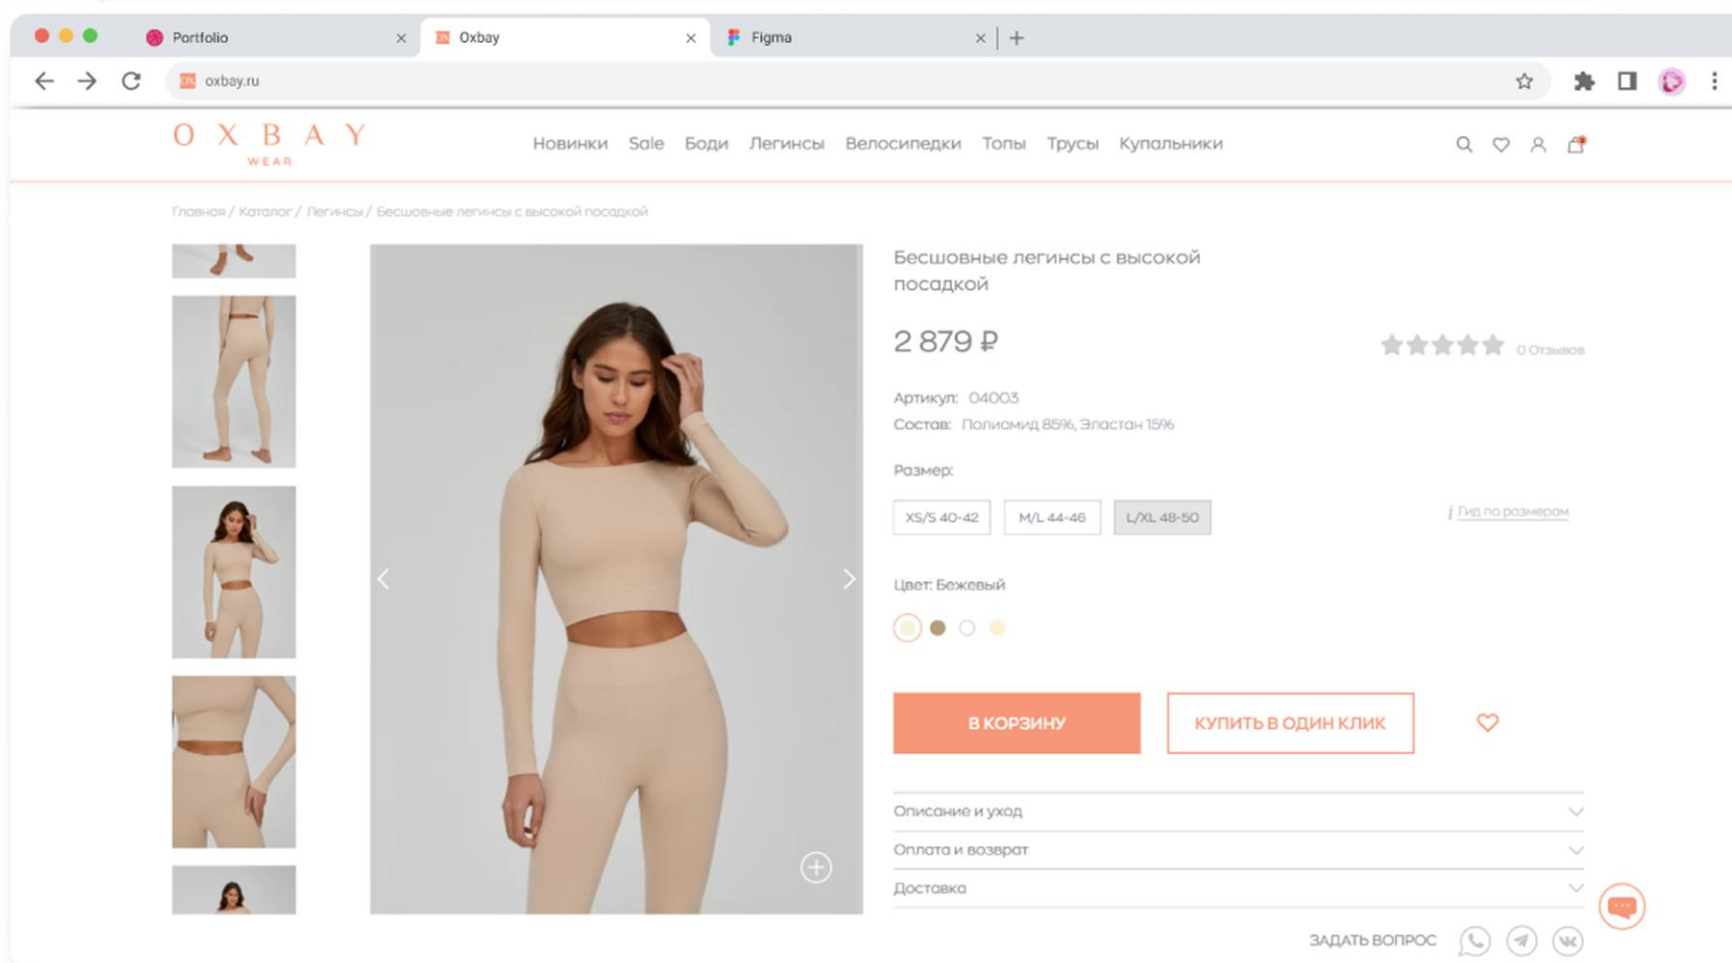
Portfolio
Oxbay
Figma
oxbay.ru

OXBAY
WEAR

Новинки Sale Боди Легинсы Велосипедки Топы Трусы Купальники

Главная / Каталог / Легинсы / Бесшовные легинсы с высокой посадкой

Бесшовные легинсы с высокой посадкой

2 879 ₽

0 Отзывов

Артикул: 04003
Состав: Полиамид 85%, Эластан 15%

Размер:

XS/S 40-42
M/L 44-46
L/XL 48-50

Гид по размерам

Цвет: Бежевый

В КОРЗИНУ
КУПИТЬ В ОДИН КЛИК

Описание и уход
Оплата и возврат
Доставка

ЗАДАТЬ ВОПРОС